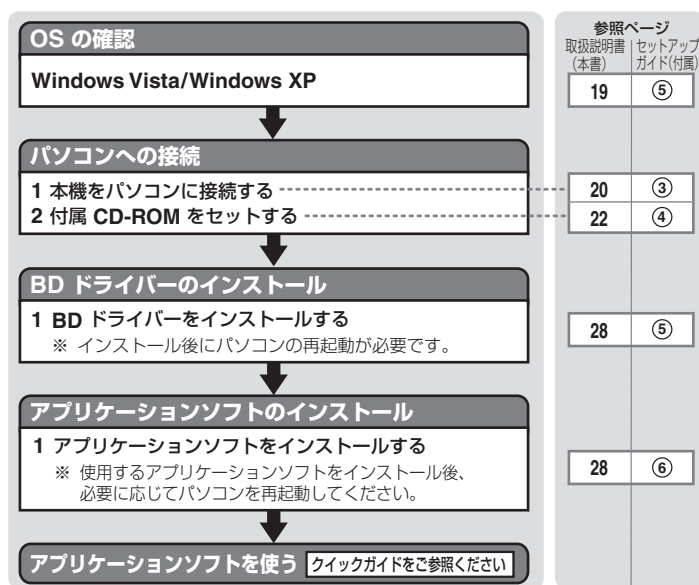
OS の確認

Windows Vista/Windows XP

パソコンへの接続

1 本機をパソコンに接続する

2 付属 CD-ROM をセットする

BD ドライバーのインストール

1 BD ドライバーをインストールする

※ インストール後にパソコンの再起動が必要です。

アプリケーションソフトのインストール

1 アプリケーションソフトをインストールする

※ 使用するアプリケーションソフトをインストール後、必要に応じてパソコンを再起動してください。

アプリケーションソフトを使う クイックガイドをご参照ください

参照ページ

| 取扱説明書(本書) | セットアップガイド(付属) |
|---|---|
| 19 | ⑤ |
| 20 | ③ |
| 22 | ④ |
| 28 | ⑤ |
| 28 | ⑥ |